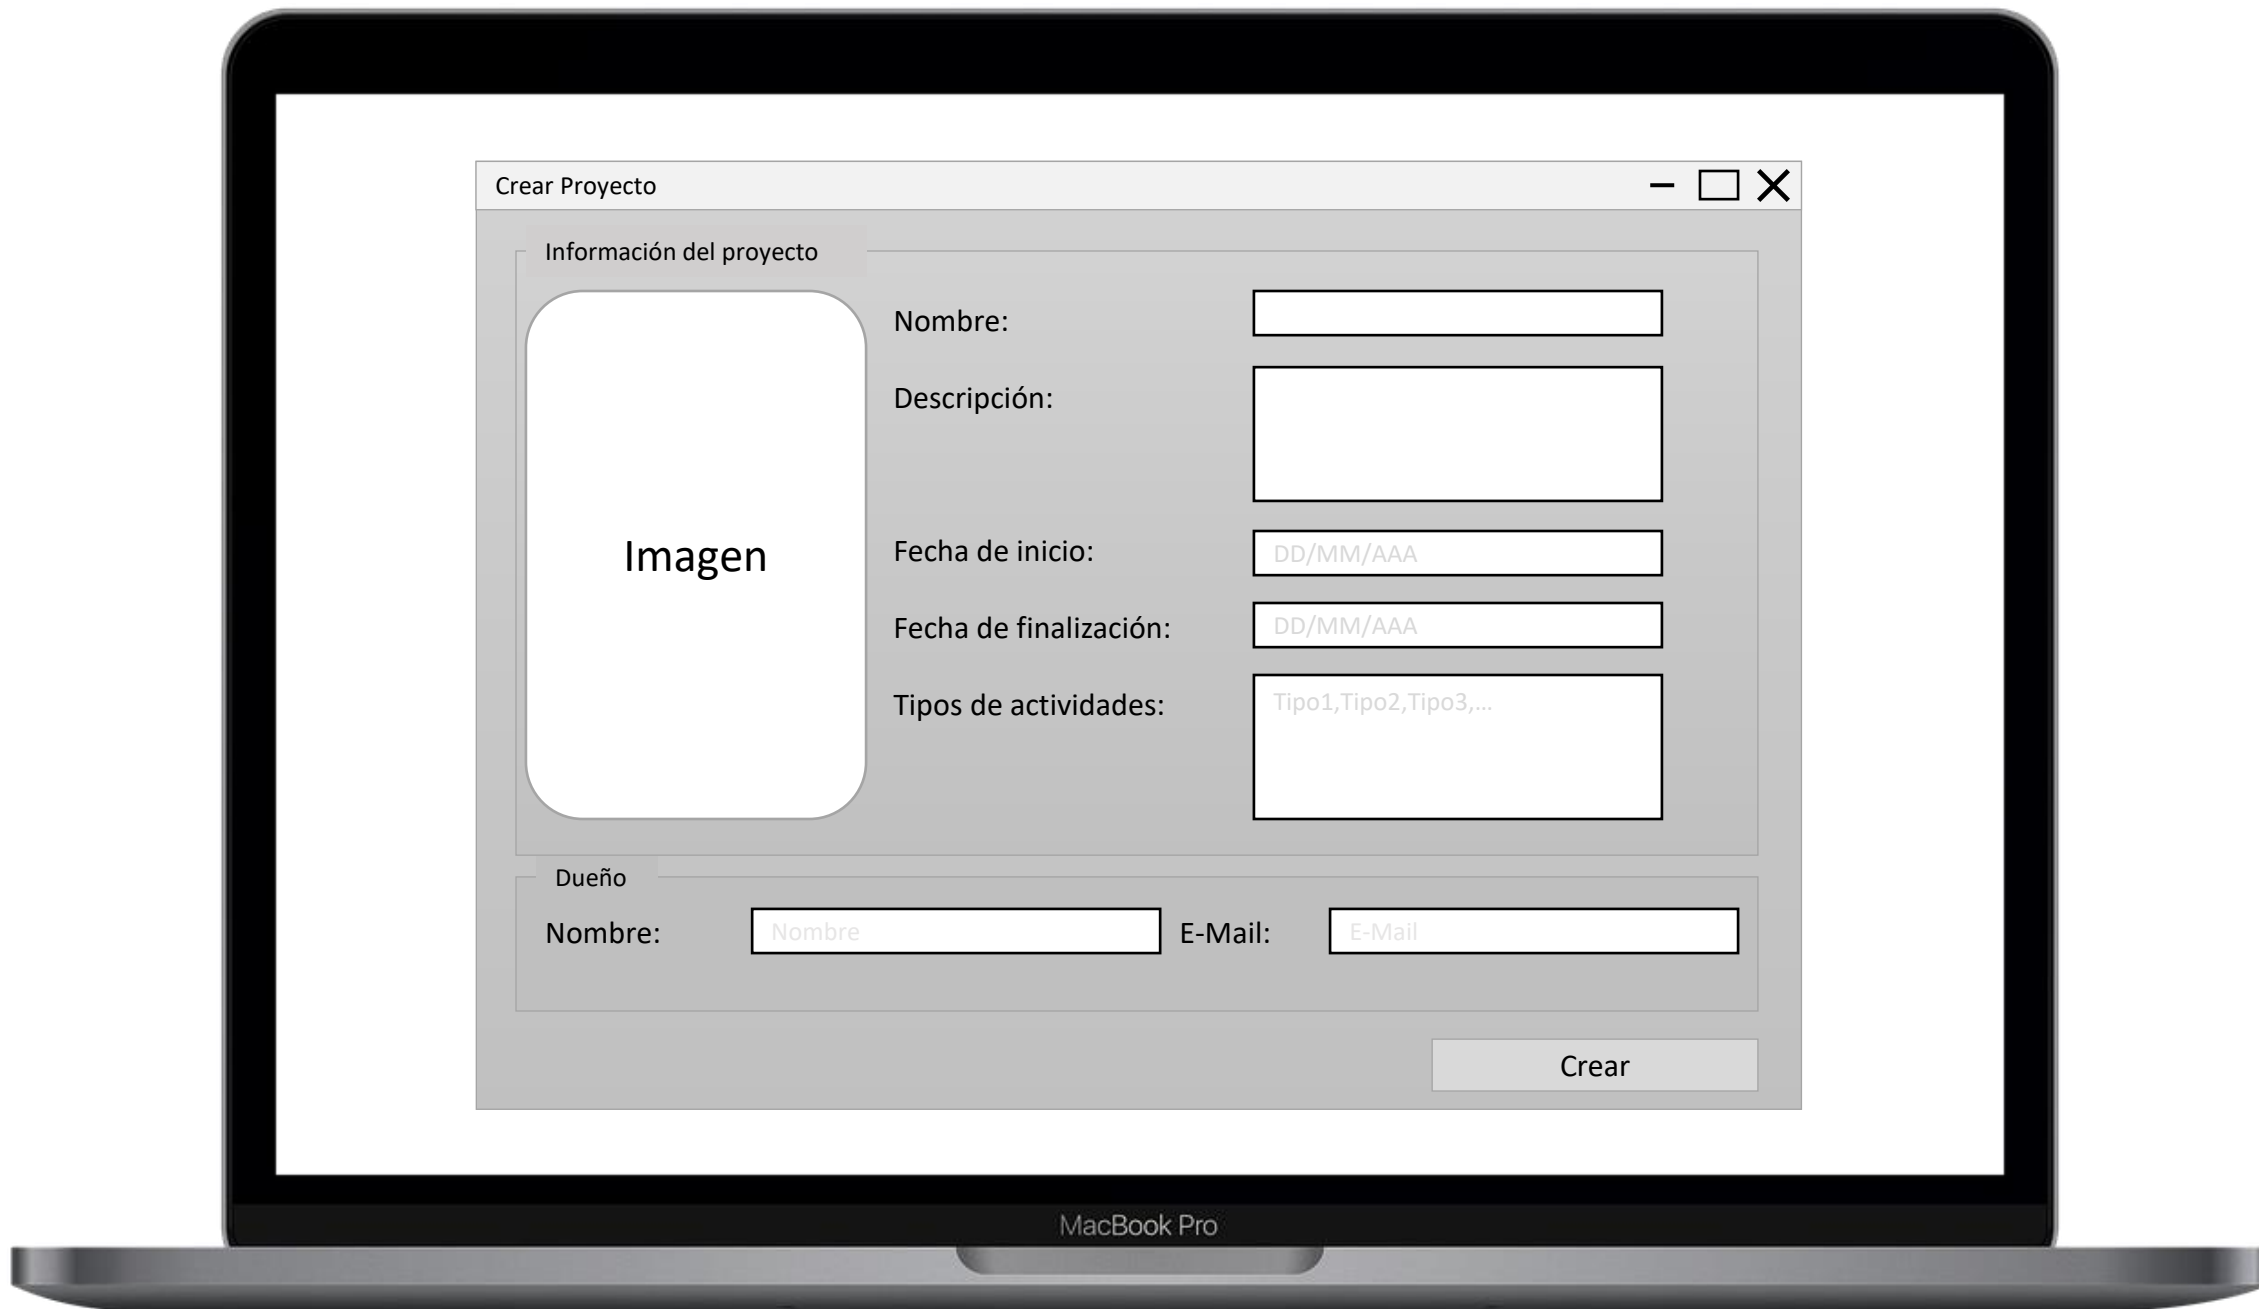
Crear Proyecto

Información del proyecto

Imagen

Nombre:

Descripción:

Fecha de inicio: DD/MM/AAA

Fecha de finalización: DD/MM/AAA

Tipos de actividades: Tipo1,Tipo2,Tipo3,...

Dueño

Nombre: Nombre E-Mail: E-Mail

Crear

MacBook Pro